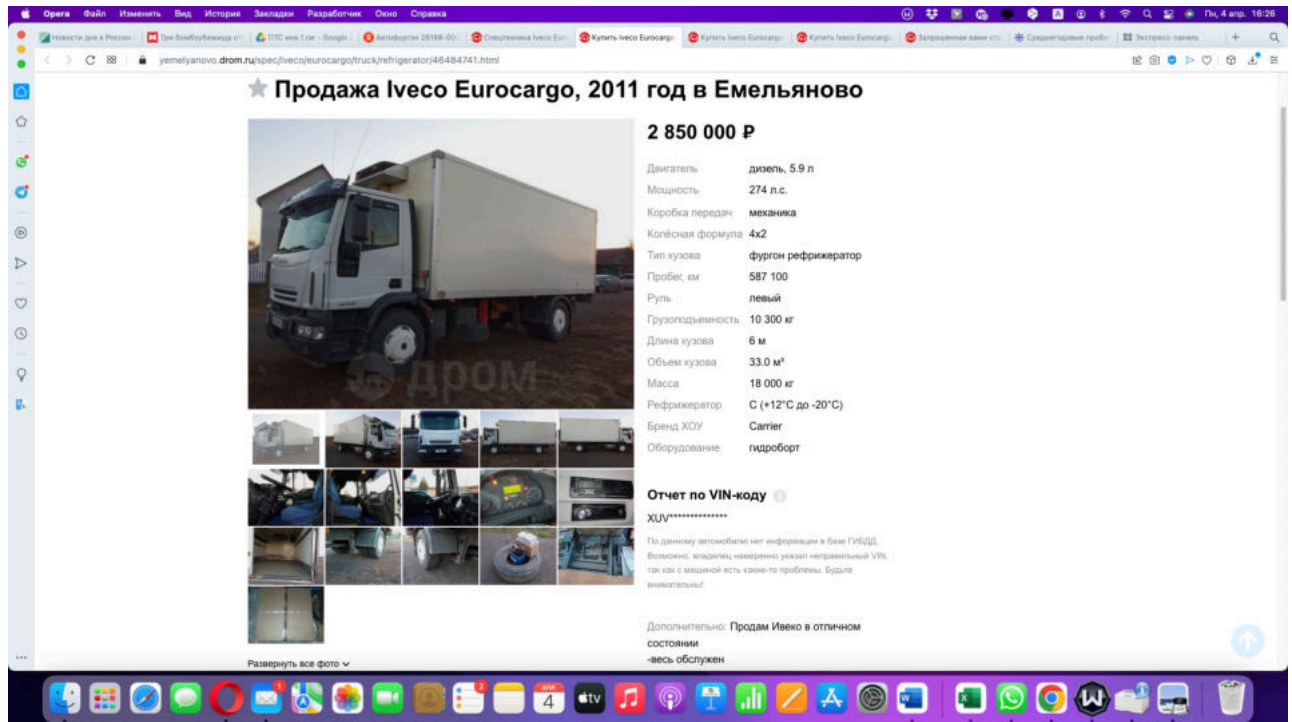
Opera Файл Изменить Вид История Закладки Разработчик Окно Справка

Пн, 4 апр. 16:26

Купить Iveco Eurocargo

yemelyanovo.drom.ru/spec/iveco/eurocargo/truck/refrigerator/46484741.html

Продажа Iveco Eurocargo, 2011 год в Емельяново

2 850 000 ₽

| Двигатель | дизель, 5.9 л |
|---|---|
| Мощность | 274 л.с. |
| Коробка передач | механика |
| Колёсная формула | 4x2 |
| Тип кузова | фургон рефрижератор |
| Пробег, км | 587 100 |
| Руль | левый |
| Грузоподъемность | 10 300 кг |
| Длина кузова | 6 м |
| Объем кузова | 33.0 м³ |
| Масса | 18 000 кг |
| Рефрижератор | С (+12°С до -20°С) |
| Бренд ХОУ | Carrier |
| Оборудование | гидроборт |

Отчет по VIN-коду

XUV**************

По данному автомобилю нет информации в базе ГИБДД. Возможно, владелец намеренно указал неправильный VIN, так как с машиной есть какие-то проблемы. Будьте внимательны!

Дополнительно: Продам Ивеко в отличном состоянии
-весь обслужен

Развернуть все фото

дром